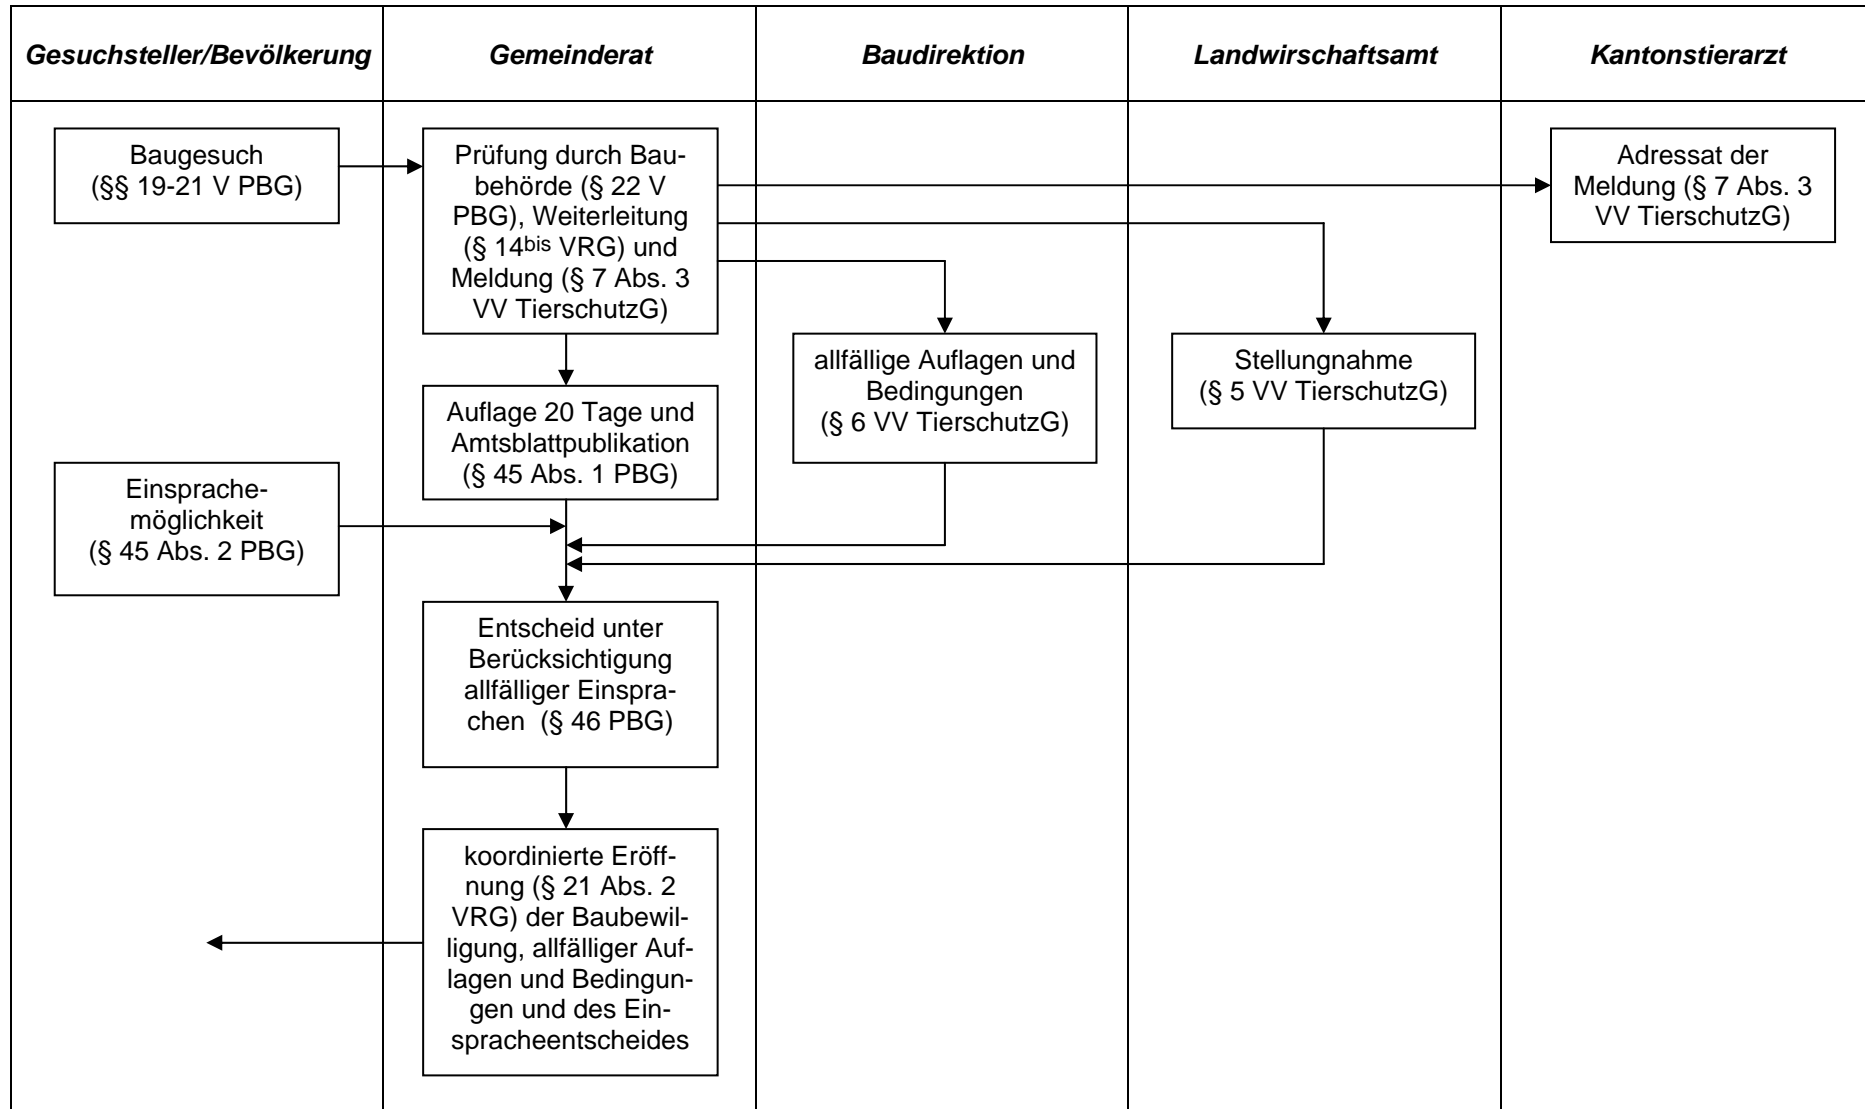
Gesuchsteller/Bevölkerung

Gemeinderat

Baudirektion

Landwirtschaftsamt

Kantonstierarzt

Baugesuch (§§ 19-21 V PBG)

Prüfung durch Baubehörde (§ 22 V PBG), Weiterleitung (§ 14$^{bis}$ VRG) und Meldung (§ 7 Abs. 3 VV TierschutzG)

Adressat der Meldung (§ 7 Abs. 3 VV TierschutzG)

allfällige Auflagen und Bedingungen (§ 6 VV TierschutzG)

Stellungnahme (§ 5 VV TierschutzG)

Auflage 20 Tage und Amtsblattpublikation (§ 45 Abs. 1 PBG)

Einsprachemöglichkeit (§ 45 Abs. 2 PBG)

Entscheid unter Berücksichtigung allfälliger Einsprachen (§ 46 PBG)

koordinierte Eröffnung (§ 21 Abs. 2 VRG) der Baubewilligung, allfälliger Auflagen und Bedingungen und des Einspracheentscheides